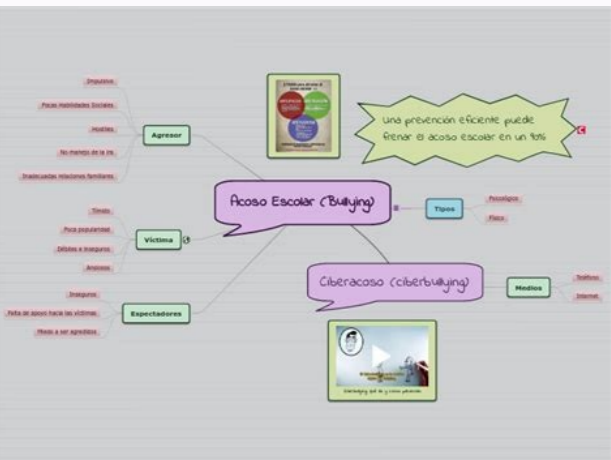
Impulsivo

Pocas Habilidades Sociales

Hostiles

No manejo de la ira

Inadecuadas relaciones familiares

Agresor

Una prevención eficiente puede frenar el acoso escolar en un 90%

Acoso Escolar (Bullying)

Tipos

Psicológico

Físico

Tímido

Poca popularidad

Débiles e Inseguros

Ansiosos

Víctima

Ciberacoso (ciberbullying)

Medios

Teléfono

Internet

Inseguros

Falta de apoyo hacia las víctimas

Miedo a ser agredidos

Espectadores

Ciberbullying: qué es y cómo prevenirlo